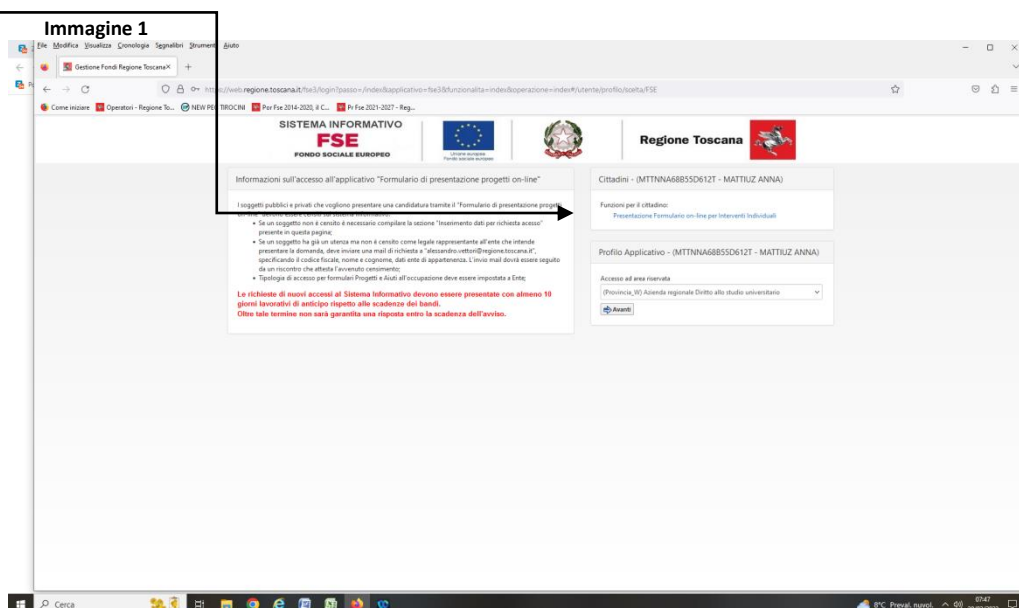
Immagine 1

File Modifica Visualizza Cronologia Segnalibri Strumenti Aiuto

Gestione Fondi Regione Toscana ×

https://web.regione.toscana.it/fse3/login?passo=/index&applicativo=fse3&funzionalita=index&operazione=index#/utente/profilo/scelta/FSE

Come iniziare Operatori - Regione To... NEW PER TIROCINI Por Fse 2014-2020, il C... Pr Fse 2021-2027 - Reg...

SISTEMA INFORMATIVO
FSE
FONDO SOCIALE EUROPEO

Unione europea
Fondo sociale europeo

Regione Toscana

Informazioni sull'accesso all'applicativo "Formulario di presentazione progetti on-line"

I soggetti pubblici e privati che vogliono presentare una candidatura tramite il "Formulario di presentazione progetti on-line" devono essere censiti sul Sistema Informativo:
• Se un soggetto non è censito è necessario compilare la sezione "Inserimento dati per richiesta accesso" presente in questa pagina;
• Se un soggetto ha già un utenza ma non è censito come legale rappresentante all'ente che intende presentare la domanda, deve inviare una mail di richiesta a "alessandro.vettori@regione.toscana.it", specificando il codice fiscale, nome e cognome, dati ente di appartenenza. L'invio mail dovrà essere seguito da un riscontro che attesta l'avvenuto censimento;
• Tipologia di accesso per formulari Progetti e Aiuti all'occupazione deve essere impostata a Ente;

Le richieste di nuovi accessi al Sistema Informativo devono essere presentate con almeno 10 giorni lavorativi di anticipo rispetto alle scadenze dei bandi.
Oltre tale termine non sarà garantita una risposta entro la scadenza dell'avviso.

Cittadini - (MTTNNA68B55D612T - MATTIUZ ANNA)

Funzioni per il cittadino:
Presentazione Formulario on-line per Interventi Individuali

Profilo Applicativo - (MTTNNA68B55D612T - MATTIUZ ANNA)

Accesso ad area riservata
(Provincia_W) Azienda regionale Diritto allo studio universitario
Avanti

Cerca

8°C Preval. nuvol. 07:47
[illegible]